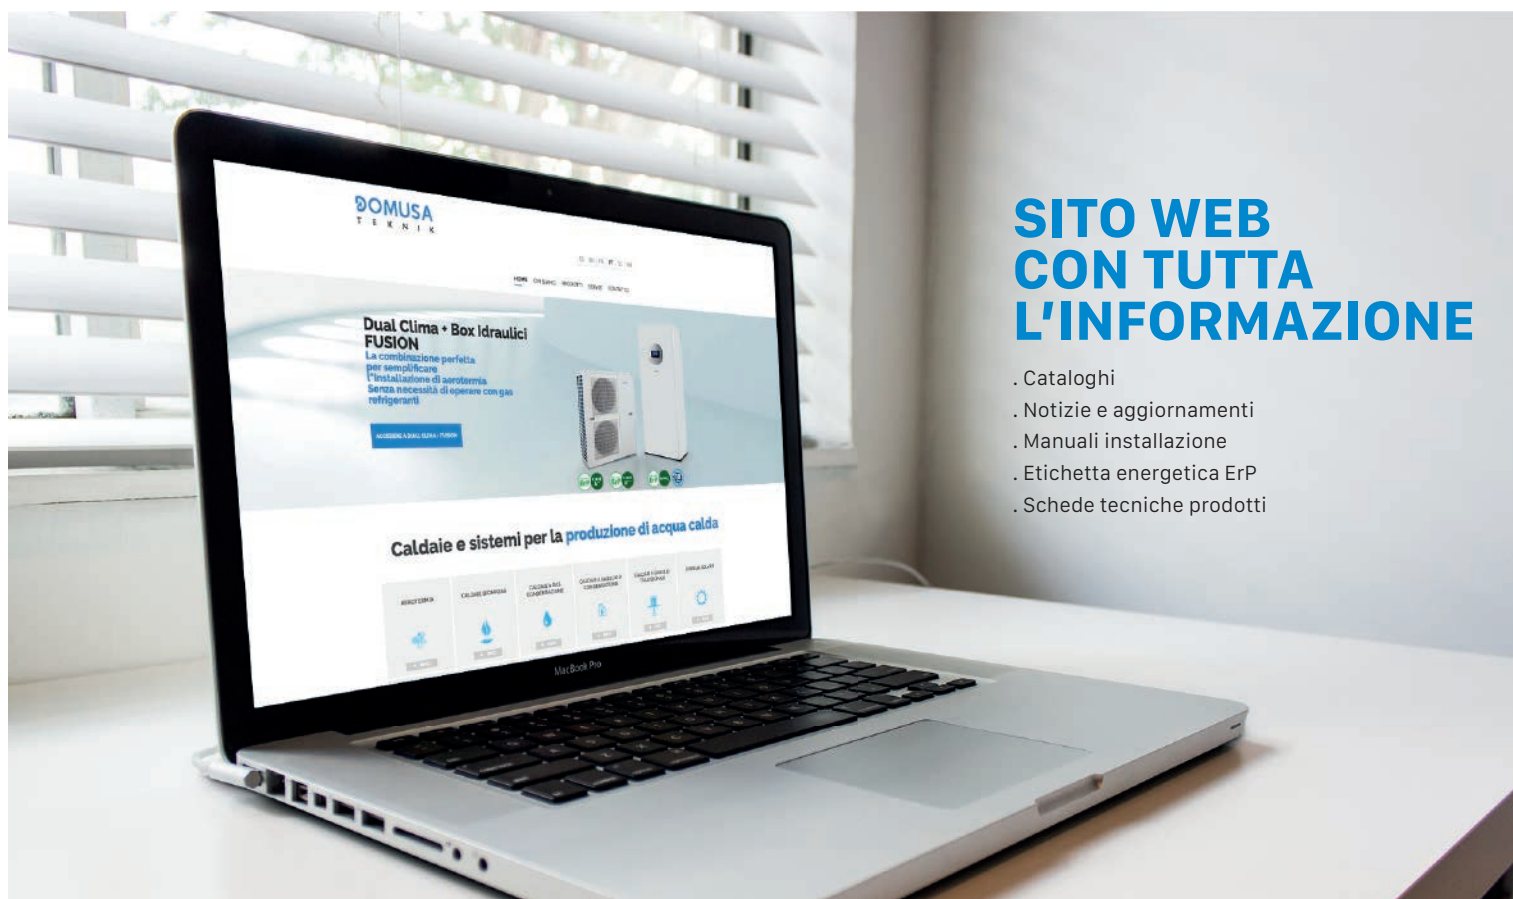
DOMUSA
TEKNIK

Dual Clima + Box Idraulici
FUSION
La combinazione perfetta per semplificare l'installazione di aerotermia
Senza necessità di operare con gas refrigeranti

Caldaie e sistemi per la produzione di acqua calda

MacBook Pro

SITO WEB
CON TUTTA
L'INFORMAZIONE

. Cataloghi
. Notizie e aggiornamenti
. Manuali installazione
. Etichetta energetica ErP
. Schede tecniche prodotti